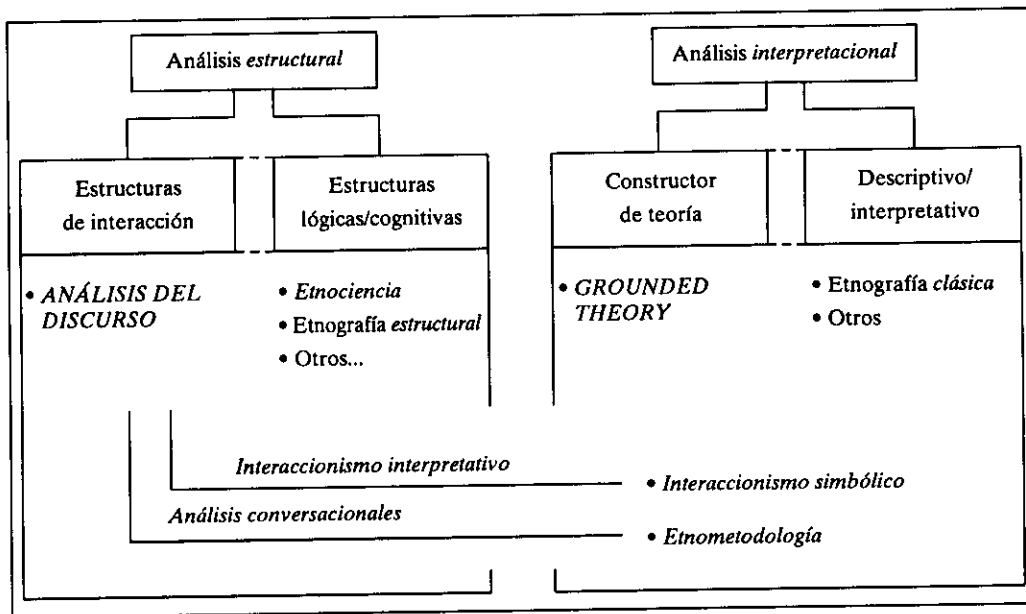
Análisis estructural

Análisis interpretacional

Estructuras de interacción

Estructuras lógicas/cognitivas

Constructor de teoría

Descriptivo/ interpretativo

• ANÁLISIS DEL DISCURSO

• Etnociencia
• Etnografía estructural
• Otros...

• GROUNDED THEORY

• Etnografía clásica
• Otros

Interaccionismo interpretativo

• Interaccionismo simbólico

Análisis conversacionales

• Etnometodología